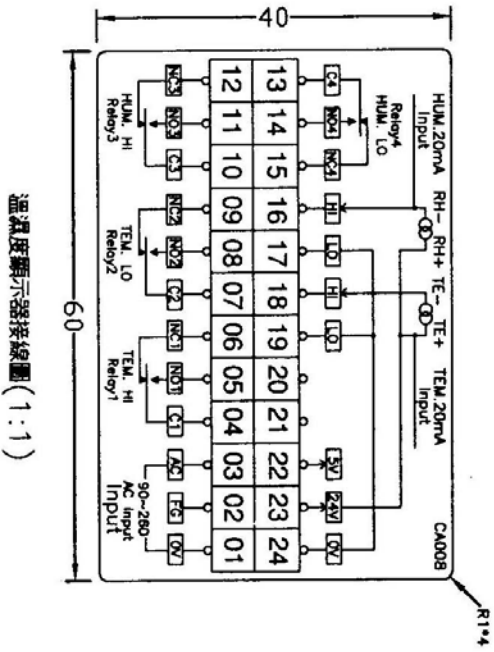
40

60

R1*4

CA008

HUM. 20mA Input

RH− RH+ TE− TE+

TEM. 20mA Input

Relay4 HUM. LO

C4 NO4 NC4 HI LO HI LO 15V 24V 0V

13 14 15 16 17 18 19 20 21 22 23 24

12 11 10 09 08 07 06 05 04 03 02 01

NC3 NO3 C3 NC2 NO2 C2 NC1 NO1 C1 AC FG 0V

HUM. HI Relay3

TEM. LO Relay2

TEM. HI Relay1

90~260 AC input Input

溫濕度顯示器接線圖 (1:1)